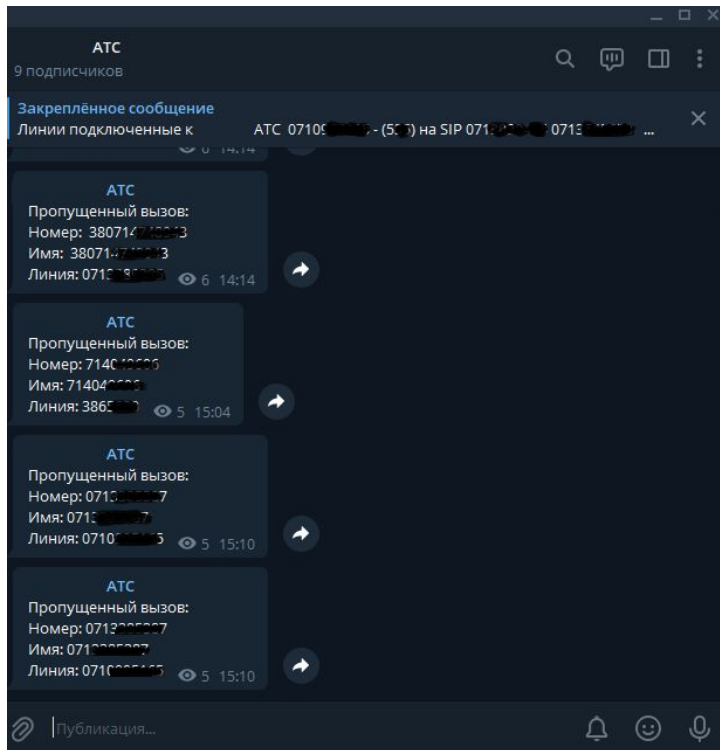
АТС
9 подписчиков

Закреплённое сообщение
Линии подключенные к АТС 0710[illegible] - (5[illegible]) на SIP 071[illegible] 0713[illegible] ...

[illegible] 14:14

АТС
Пропущенный вызов:
Номер: 380714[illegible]3
Имя: 38071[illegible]3
Линия: 071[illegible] 6 14:14

АТС
Пропущенный вызов:
Номер: 7140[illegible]
Имя: 71404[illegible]
Линия: 3865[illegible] 5 15:04

АТС
Пропущенный вызов:
Номер: 0713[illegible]7
Имя: 071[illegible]7
Линия: 0710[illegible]5 5 15:10

АТС
Пропущенный вызов:
Номер: 0713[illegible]7
Имя: 071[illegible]
Линия: 071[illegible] 5 15:10

Публикация...